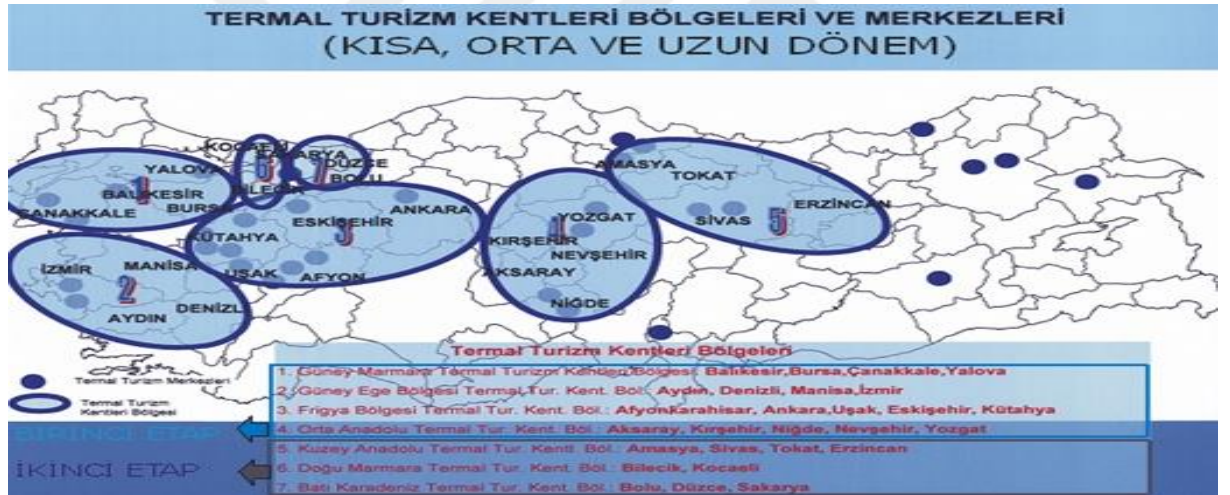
TERMAL TURİZM KENTLERİ BÖLGELERİ VE MERKEZLERİ
(KISA, ORTA VE UZUN DÖNEM)

KOCAELİ
SAKARYA
DÜZCE
BOLU
YALOVA
BİLECİK
BALIKESİR
BURSA
ÇANAKKALE
ESKİŞEHİR
ANKARA
KÜTAHYA
İZMİR
MANİSA
UŞAK
AFYON
AYDIN
DENİZLİ
AMASYA
TOKAT
SİVAS
ERZİNCAN
YOZGAT
KIRŞEHİR
NEVŞEHİR
AKSARAY
NİĞDE
1
2
3
4
5
6
7

Termal Turizm Merkezleri
Termal Turizm Kentleri Bölgesi

Termal Turizm Kentleri Bölgeleri
1. Güney Marmara Termal Turizm Kentleri Bölgesi: Balıkesir, Bursa, Çanakkale, Yalova
2. Güney Ege Bölgesi Termal Tur. Kent. Böl.: Aydın, Denizli, Manisa, İzmir
3. Frigya Bölgesi Termal Tur. Kent. Böl.: AfyonKarahisar, Ankara, Uşak, Eskişehir, Kütahya
4. Orta Anadolu Termal Tur. Kent. Böl.: Aksaray, Kırşehir, Niğde, Nevşehir, Yozgat
5. Kuzey Anadolu Termal Tur. Kent. Böl.: Amasya, Sivas, Tokat, Erzincan
6. Doğu Marmara Termal Tur. Kent. Böl.: Bilecik, Kocaeli
7. Batı Karadeniz Termal Tur. Kent. Böl.: Bolu, Düzce, Sakarya

BİRİNCİ ETAP
İKİNCİ ETAP